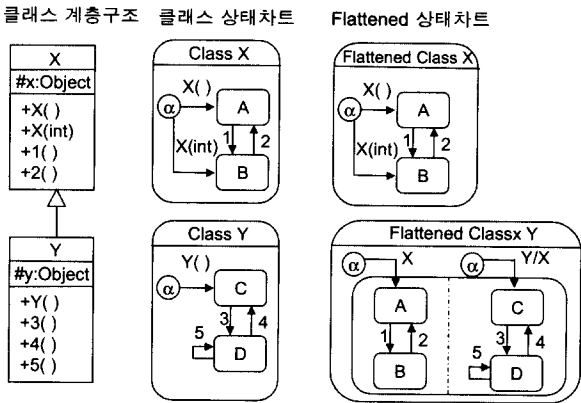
클래스 계층구조

| X |
|---|
| #x:Object |
| +X( ) +X(int) +1( ) +2( ) |

| Y |
|---|
| #y:Object |
| +Y( ) +3( ) +4( ) +5( ) |

클래스 상태차트

Class X
$\alpha$
X( )
A
X(int)
1
2
B

Class Y
$\alpha$
Y( )
C
3
4
5
D

Flattened 상태차트

Flattened Class X
$\alpha$
X( )
A
X(int)
1
2
B

Flattened Classx Y
$\alpha$
X
A
1
2
B
$\alpha$
Y/X
C
3
4
5
D